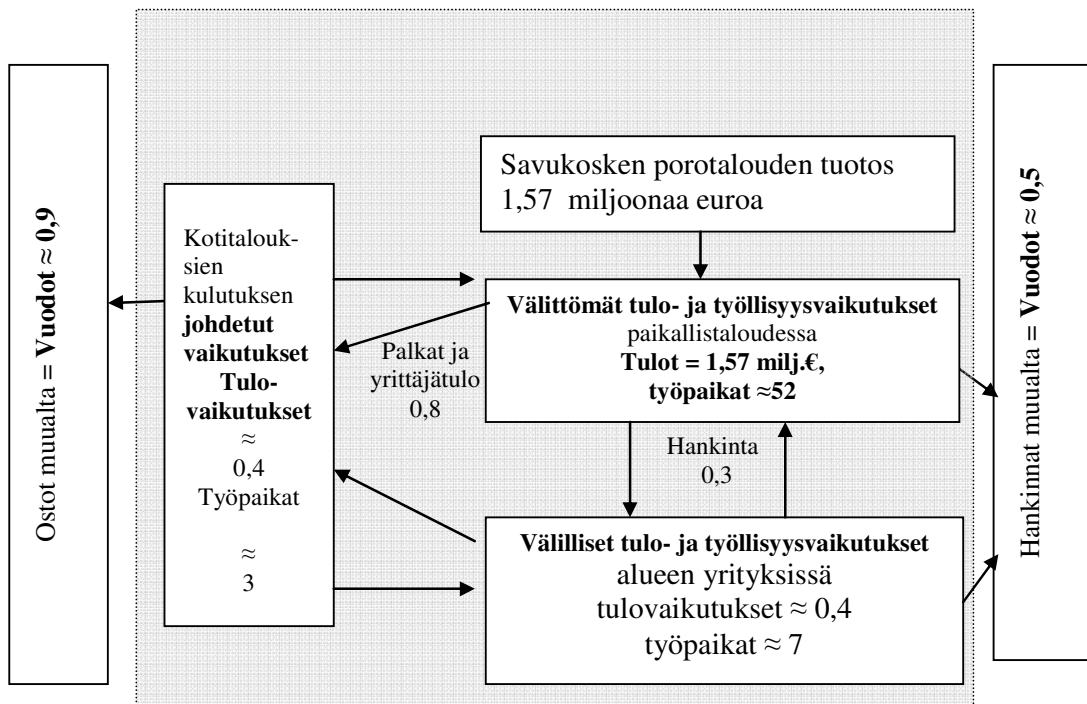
Ostot muualta = **Vuodot ≈ 0,9**

Kotitalouksien kulutuksen **johdetut vaikutukset Tulovaikutukset** ≈ 0,4 Työpaikat ≈ 3

Savukosken porotalouden tuotos 1,57 miljoonaa euroa

**Välittömät tulo- ja työllisyysvaikutukset** paikallistaloudessa **Tulot = 1,57 milj.€, työpaikat ≈52**

Palkat ja yrittäjätulo 0,8

Hankinta 0,3

**Välilliset tulo- ja työllisyysvaikutukset** alueen yrityksissä tulovaikutukset ≈ 0,4 työpaikat ≈ 7

Hankinnat muualta = **Vuodot ≈ 0,5**